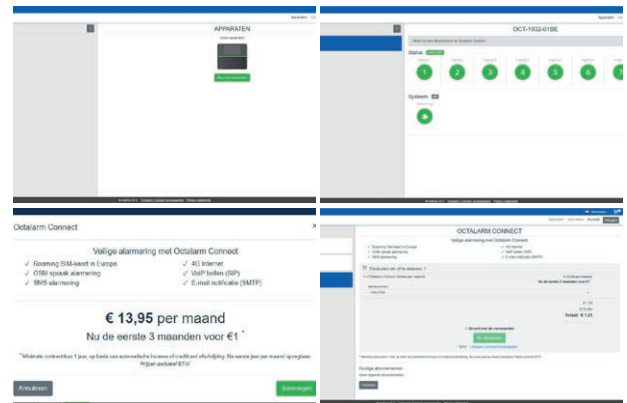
APPARATEN

OCT-1932-018E

Status

1 2 3 4 5 6 7

Systeem

Octalarm Connect

Veilige alarmering met Octalarm Connect

✓ Roaming SIM-kaart in Europa
✓ GSM spraak alarmering
✓ SMS alarmering
✓ 4G Internet
✓ VoIP bellen (SIP)
✓ E-mail notificatie (SMTP)

€ 13,95 per maand

Nu de eerste 3 maanden voor €1 *

* Minimale contractduur 1 jaar, op basis van automatische incasso of creditcard afschrijving. Na eerste jaar per maand opzegbaar. Prijzen exclusief BTW

Annuleren

Aanvragen

OCTALARM CONNECT

Veilige alarmering met Octalarm Connect

Totaal: € 1,21

Huidige abonnementen